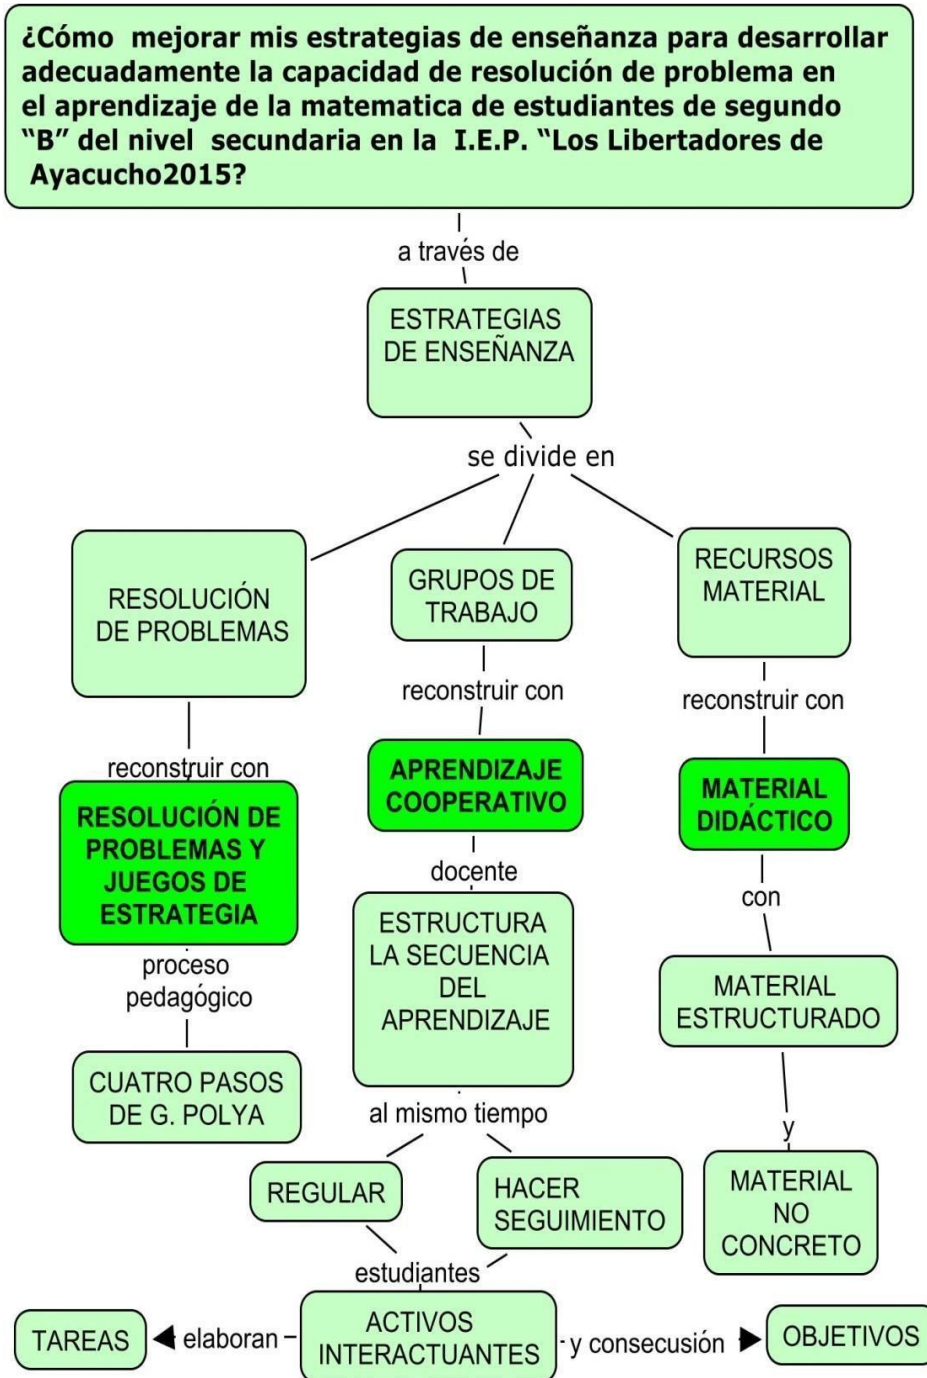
¿Cómo mejorar mis estrategias de enseñanza para desarrollar adecuadamente la capacidad de resolución de problema en el aprendizaje de la matematica de estudiantes de segundo “B” del nivel secundaria en la I.E.P. “Los Libertadores de Ayacucho2015?

a través de

ESTRATEGIAS DE ENSEÑANZA

se divide en

RESOLUCIÓN DE PROBLEMAS

reconstruir con

RESOLUCIÓN DE PROBLEMAS Y JUEGOS DE ESTRATEGIA

proceso pedagógico

CUATRO PASOS DE G. POLYA

GRUPOS DE TRABAJO

reconstruir con

APRENDIZAJE COOPERATIVO

docente

ESTRUCTURA LA SECUENCIA DEL APRENDIZAJE

al mismo tiempo

REGULAR

HACER SEGUIMIENTO

estudiantes

ACTIVOS INTERACTUANTES

elaboran

TAREAS

y consecución

OBJETIVOS

RECURSOS MATERIAL

reconstruir con

MATERIAL DIDÁCTICO

con

MATERIAL ESTRUCTURADO

y

MATERIAL NO CONCRETO